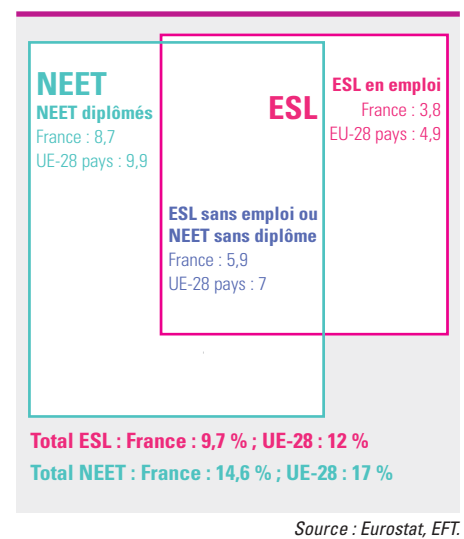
NEET
NEET diplômés
France : 8,7
UE-28 pays : 9,9

ESL

ESL en emploi
France : 3,8
EU-28 pays : 4,9

ESL sans emploi ou NEET sans diplôme
France : 5,9
UE-28 pays : 7

Total ESL : France : 9,7 % ; UE-28 : 12 %
Total NEET : France : 14,6 % ; UE-28 : 17 %

Source : Eurostat, EFT.